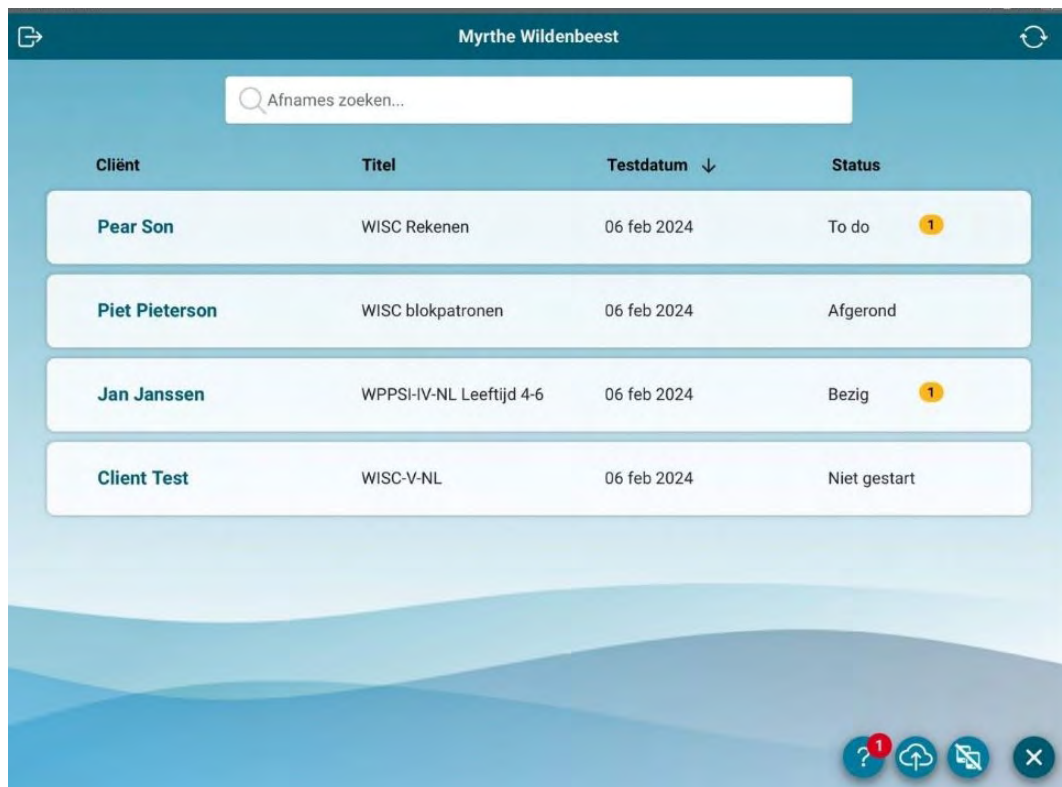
Myrthe Wildenbeest

Afnames zoeken...

| Cliënt | Titel | Testdatum ↓ | Status |
|---|---|---|---|
| Pear Son | WISC Rekenen | 06 feb 2024 | To do 1 |
| Piet Pieterson | WISC blokpatronen | 06 feb 2024 | Afgerond |
| Jan Janssen | WPPSI-IV-NL Leeftijd 4-6 | 06 feb 2024 | Bezig 1 |
| Client Test | WISC-V-NL | 06 feb 2024 | Niet gestart |

? 1